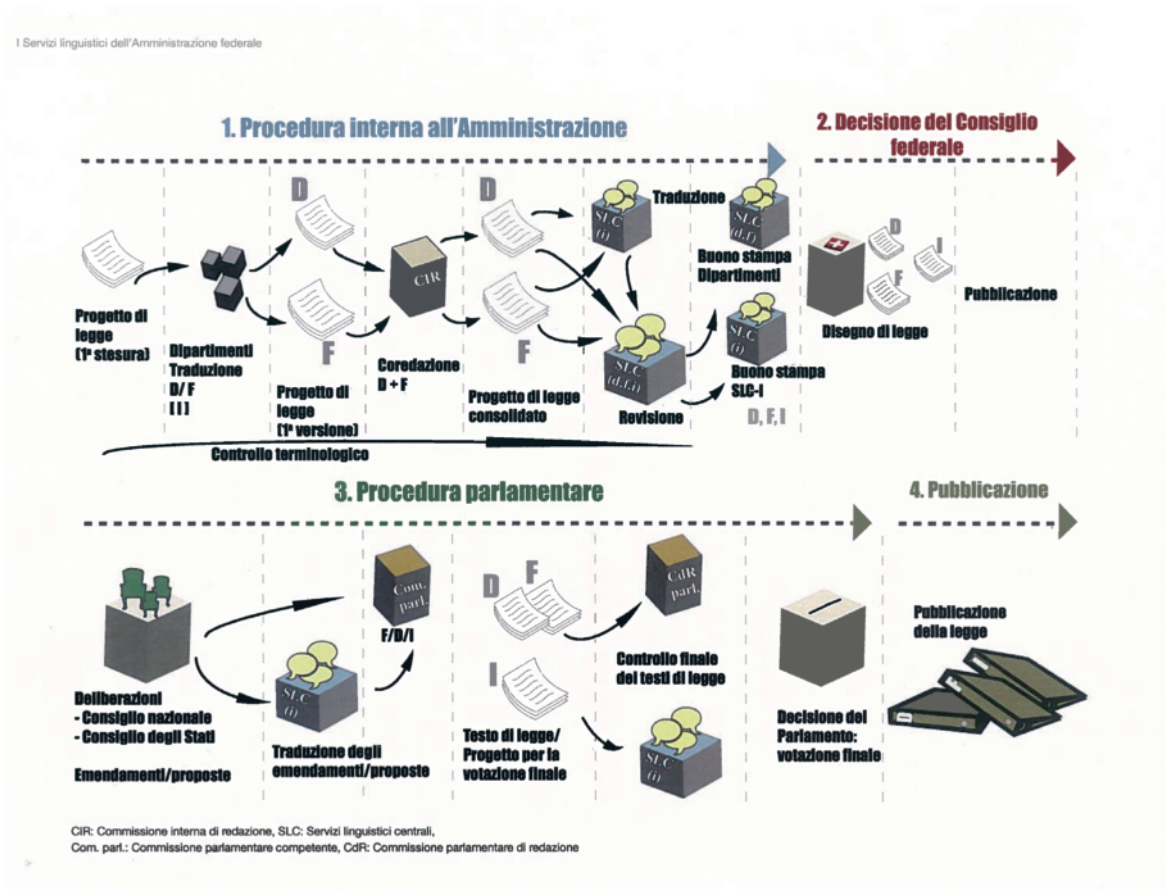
I Servizi linguistici dell'Amministrazione federale

1. Procedura interna all'Amministrazione

2. Decisione del Consiglio federale

D

D

SLC (i)

Traduzione

SLC (d,f)

CIR

D

F

I

Progetto di legge (1ª stesura)

Dipartimenti Traduzione D/ F [ I ]

F

Progetto di legge (1ª versione)

Coredazione D + F

F

Progetto di legge consolidato

SLC (d,f,i)

Revisione

Buono stampa Dipartimenti

SLC (i)

Buono stampa SLC-I

D, F, I

Disegno di legge

Pubblicazione

Controllo terminologico

3. Procedura parlamentare

4. Pubblicazione

Com. parl.

F/D/I

SLC (i)

D F

CdR parl.

I

SLC (i)

Deliberazioni
- Consiglio nazionale
- Consiglio degli Stati

Emendamenti/proposte

Traduzione degli emendamenti/proposte

Testo di legge/ Progetto per la votazione finale

Controllo finale dei testi di legge

Decisione del Parlamento: votazione finale

Pubblicazione della legge

CIR: Commissione interna di redazione, SLC: Servizi linguistici centrali,
Com. parl.: Commissione parlamentare competente, CdR: Commissione parlamentare di redazione